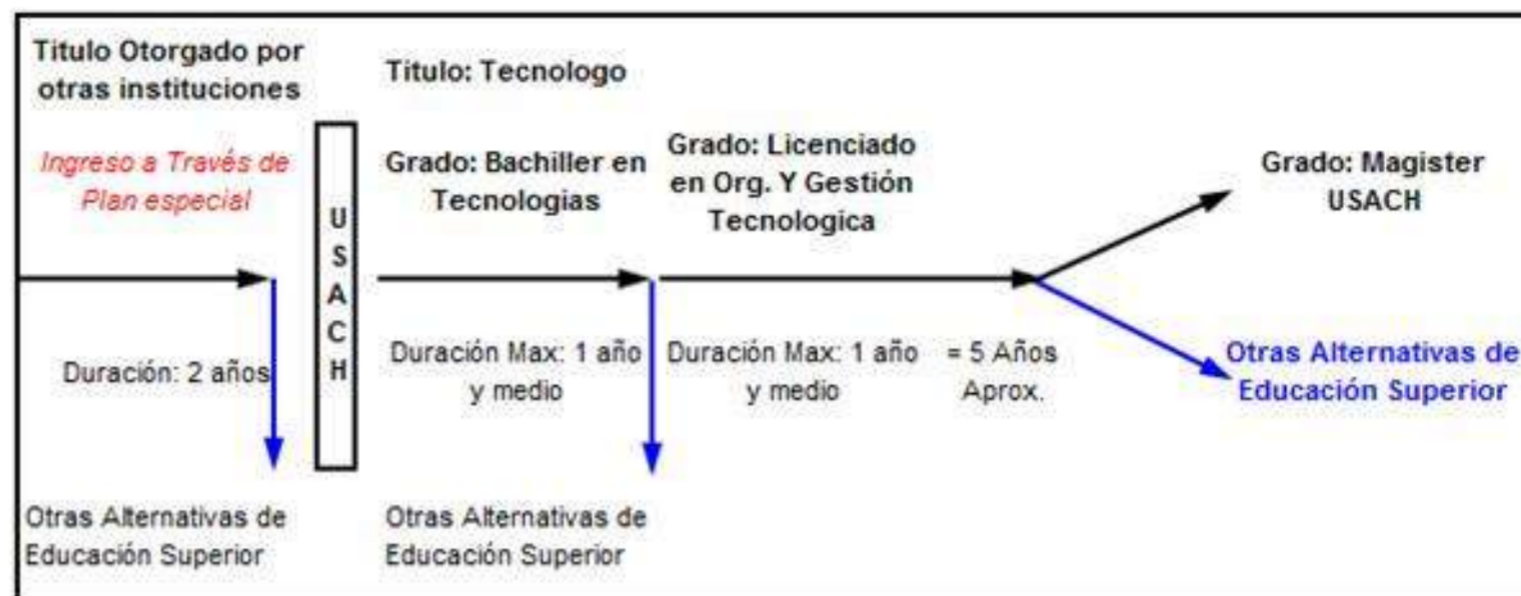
Titulo Otorgado por otras instituciones

Ingreso a Través de Plan especial

Duración: 2 años

Otras Alternativas de Educación Superior

USACH

Titulo: Tecnologo

Grado: Bachiller en Tecnologias

Duración Max: 1 año y medio

Otras Alternativas de Educación Superior

Grado: Licenciado en Org. Y Gestión Tecnologica

Duración Max: 1 año y medio

= 5 Años Aprox.

Grado: Magister USACH

Otras Alternativas de Educación Superior